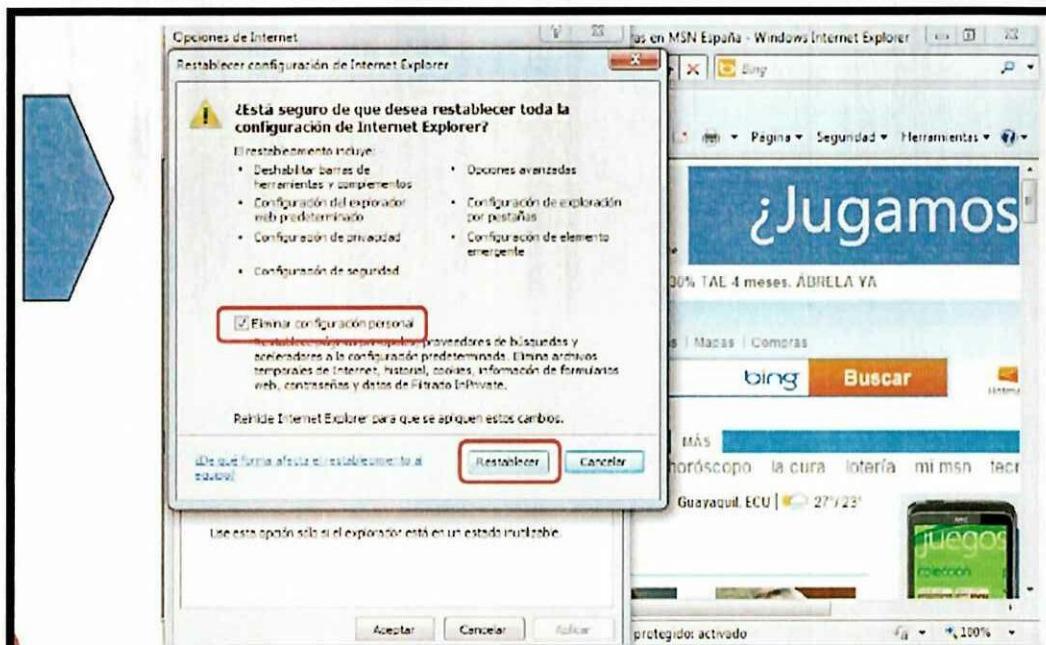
Opciones de Internet

as en MSN España - Windows Internet Explorer

Bing

Restablecer configuración de Internet Explorer

¿Está seguro de que desea restablecer toda la configuración de Internet Explorer?

El restablecimiento incluye:

• Deshabilitar barras de herramientas y complementos
• Configuración del explorador web predeterminado
• Configuración de privacidad
• Configuración de seguridad
• Opciones avanzadas
• Configuración de exploración por pestañas
• Configuración de elemento emergente

Eliminar configuración personal

Restablece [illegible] proveedores de búsquedas y aceleradores a la configuración predeterminada. Elimina archivos temporales de Internet, historial, cookies, información de formularios web, contraseñas y datos de Filtrado InPrivate.

Reinicie Internet Explorer para que se apliquen estos cambios.

¿De qué forma afecta el restablecimiento a mi equipo?

Restablecer Cancelar

Use esta opción sólo si el explorador está en un estado inutilizable.

Aceptar Cancelar Aplicar

Página ▾ Seguridad ▾ Herramientas ▾

¿Jugamos

0% TAE 4 meses. ÁBRELA YA

| Mapas | Compras

bing Buscar

MÁS

horóscopo la cura lotería mi msn tecr

Guayaquil, ECU | 27°/23°

juegos
colección

protegido: activado

100%